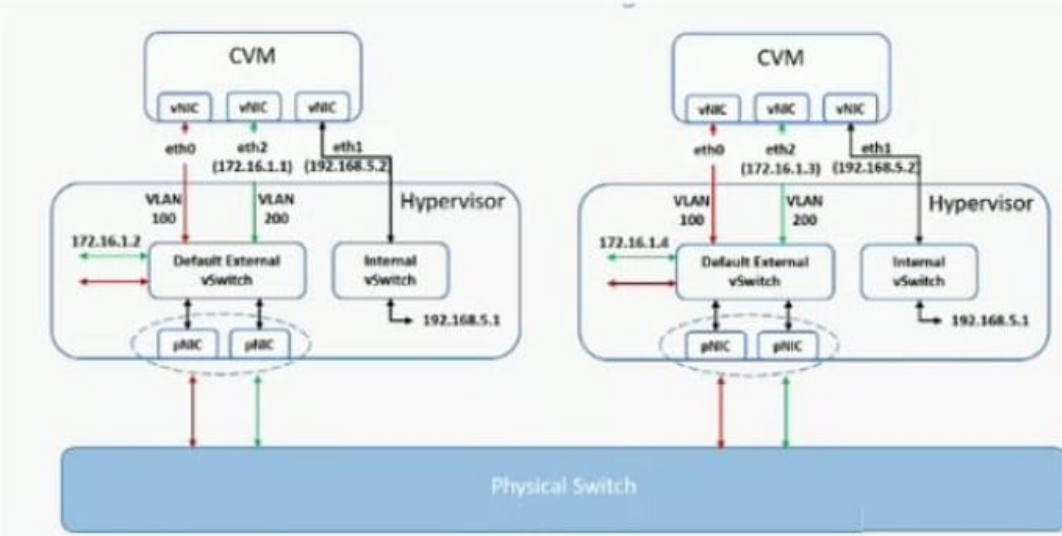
CVM

vNIC vNIC vNIC

eth0

eth2 (172.16.1.1)

eth1 (192.168.5.2)

VLAN 100

VLAN 200

Hypervisor

172.16.1.2

Default External vSwitch

Internal vSwitch

192.168.5.1

pNIC pNIC

CVM

vNIC vNIC vNIC

eth0

eth2 (172.16.1.3)

eth1 (192.168.5.2)

VLAN 100

VLAN 200

Hypervisor

172.16.1.4

Default External vSwitch

Internal vSwitch

192.168.5.1

pNIC pNIC

Physical Switch